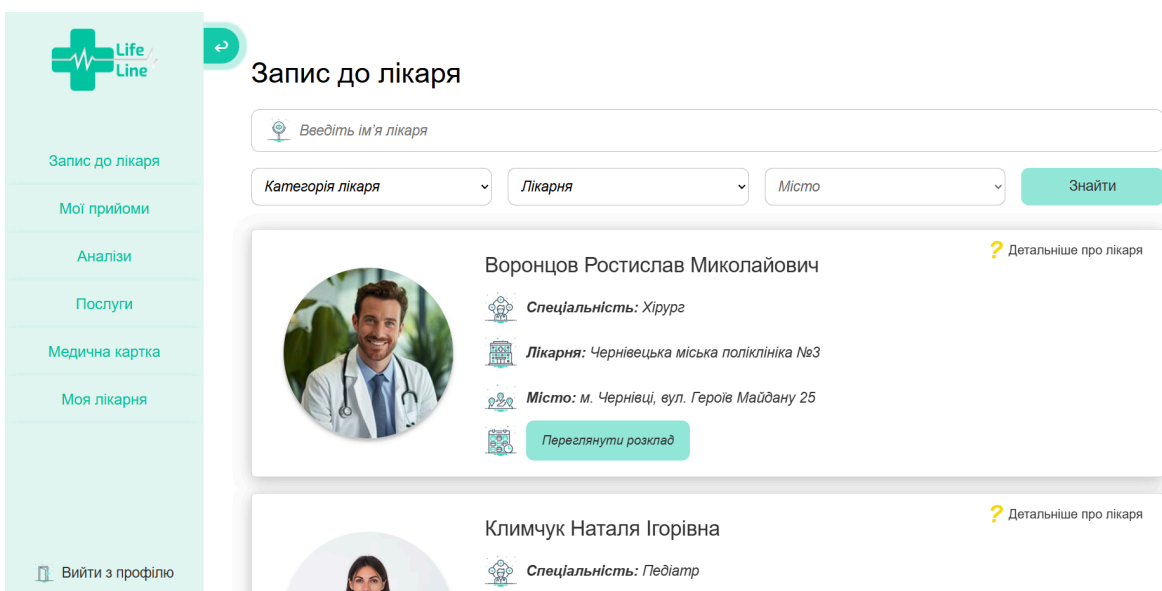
Life Line

Запис до лікаря

Мої прийоми

Аналізи

Послуги

Медична картка

Моя лікарня

Вийти з профілю

Запис до лікаря

Введіть ім'я лікаря

Категорія лікаря

Лікарня

Місто

Знайти

? Детальніше про лікаря

Воронцов Ростислав Миколайович

**Спеціальність:** Хірург

**Лікарня:** Чернівецька міська поліклініка №3

**Місто:** м. Чернівці, вул. Героїв Майдану 25

Переглянути розклад

? Детальніше про лікаря

Климчук Наталя Ігорівна

**Спеціальність:** Педіатр